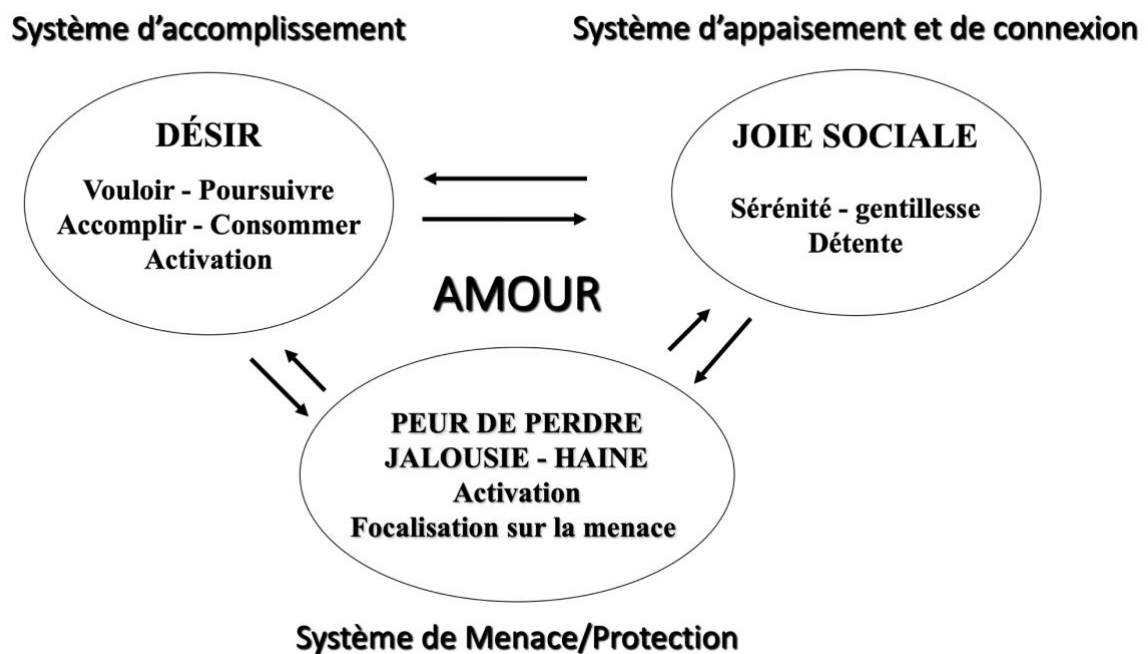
Système d'accomplissement

Système d'appaisement et de connexion

DÉSIR

Vouloir - Poursuivre
Accomplir - Consommer
Activation

JOIE SOCIALE

Sérénité - gentillesse
Détente

AMOUR

PEUR DE PERDRE
JALOUSIE - HAINE
Activation
Focalisation sur la menace

Système de Menace/Protection